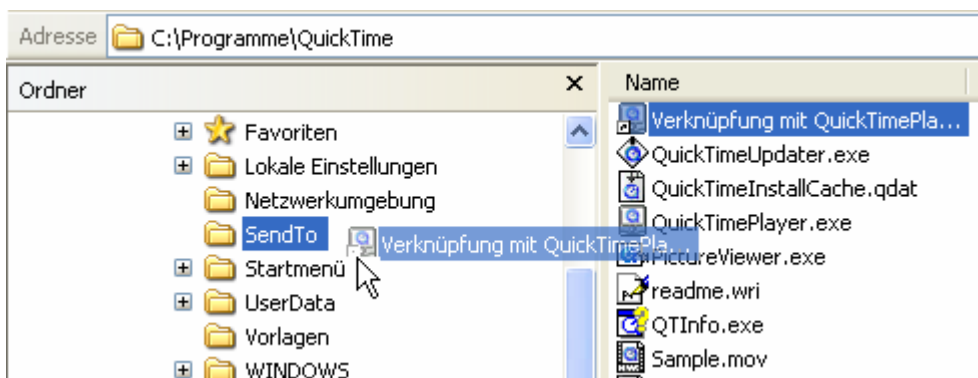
Adresse C:\Programme\QuickTime

Ordner ×

Favoriten
Lokale Einstellungen
Netzwerkumgebung
SendTo
Verknüpfung mit QuickTimePla...
Startmenü
UserData
Vorlagen
WINDOWS

Name
Verknüpfung mit QuickTimePla...
QuickTimeUpdater.exe
QuickTimeInstallCache.qdat
QuickTimePlayer.exe
PictureViewer.exe
readme.wri
QTInfo.exe
Sample.mov